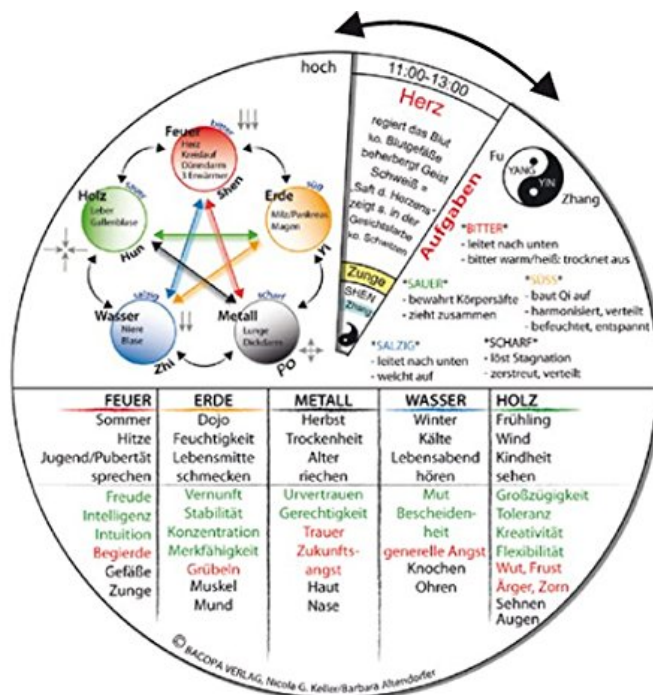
hoch

11:00-13:00

Herz

regiert das Blut
ko. Blutgefäße
beherbergt Geist
Schweiß =
Saft d. Herzens
zeigt s. in der
Gesichtsfarbe
ko. Schwitzen

Aufgaben

Zunge
SHEN
Zhang

Fu
YANG
YIN
Zhang

Feuer
bitter
Herz
Kreislauf
Dünndarm
3 Erwärmer
Shen

Holz
sauer
Leber
Gallenblase
Hun

Erde
süß
Milz/Pankreas
Magen
Yi

Wasser
salzig
Niere
Blase
Zhi

Metall
scharf
Lunge
Dickdarm
PO

*BITTER*
- leitet nach unten
- bitter warm/heiß: trocknet aus

*SAUER*
- bewahrt Körpersäfte
- zieht zusammen

*SÜSS*
- baut Qi auf
- harmonisiert, verteilt
- befeuchtet, entspannt

*SALZIG*
- leitet nach unten
- weicht auf

*SCHARF*
- löst Stagnation
- zerstreut, verteilt

| FEUER | ERDE | METALL | WASSER | HOLZ |
|---|---|---|---|---|
| Sommer | Dojo | Herbst | Winter | Frühling |
| Hitze | Feuchtigkeit | Trockenheit | Kälte | Wind |
| Jugend/Pubertät | Lebensmitte | Alter | Lebensabend | Kindheit |
| sprechen | schmecken | riechen | hören | sehen |
| Freude | Vernunft | Urvertrauen | Mut | Großzügigkeit |
| Intelligenz | Stabilität | Gerechtigkeit | Bescheidenheit | Toleranz |
| Intuition | Konzentration | Trauer | | Kreativität |
| Begierde | Merkfähigkeit | Zukunftsangst | generelle Angst | Flexibilität |
| Gefäße | Grübeln | Haut | Knochen | Wut, Frust |
| Zunge | Muskel | Nase | Ohren | Ärger, Zorn |
| | Mund | | | Sehnen |
| | | | | Augen |

© BACOPA VERLAG, Nicole G. Keller/Barbara Altendorfer